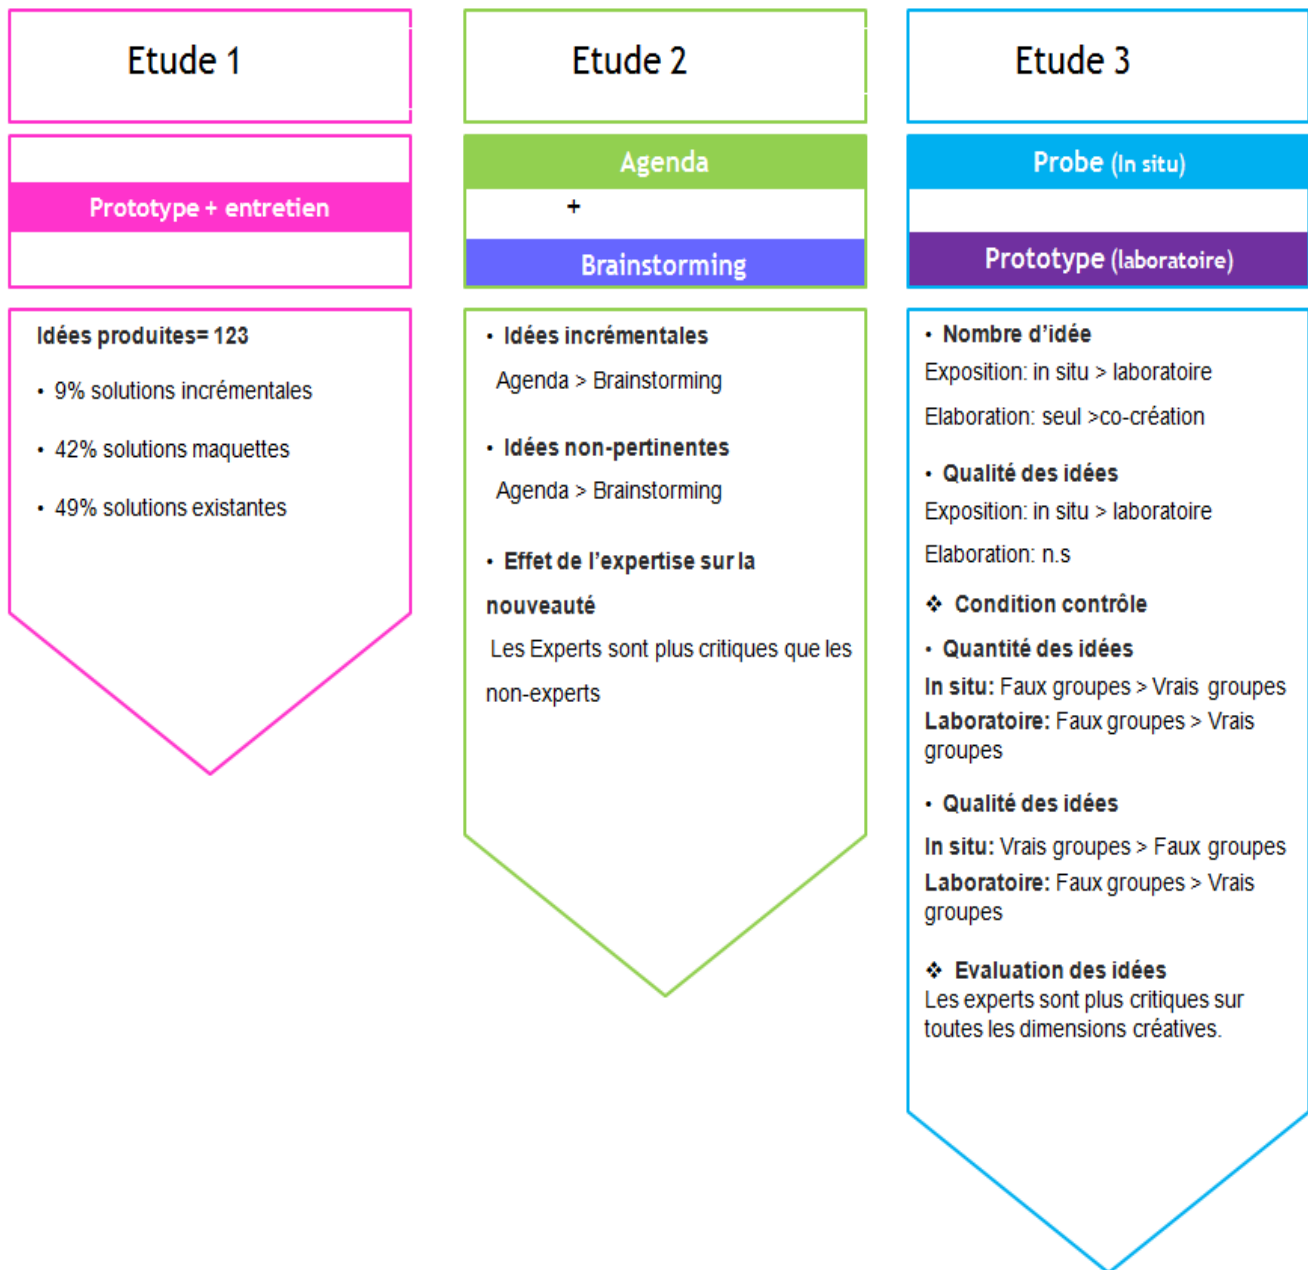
Etude 1

Prototype + entretien

Idées produites= 123

• 9% solutions incrémentales

• 42% solutions maquettes

• 49% solutions existantes

Etude 2

Agenda

+

Brainstorming

• Idées incrémentales

Agenda > Brainstorming

• Idées non-pertinentes

Agenda > Brainstorming

• Effet de l'expertise sur la nouveauté

Les Experts sont plus critiques que les non-experts

Etude 3

Probe (In situ)

Prototype (laboratoire)

• Nombre d'idée

Exposition: in situ > laboratoire

Elaboration: seul >co-création

• Qualité des idées

Exposition: in situ > laboratoire

Elaboration: n.s

❖ Condition contrôle

• Quantité des idées

In situ: Faux groupes > Vrais groupes

Laboratoire: Faux groupes > Vrais groupes

• Qualité des idées

In situ: Vrais groupes > Faux groupes

Laboratoire: Faux groupes > Vrais groupes

❖ Evaluation des idées

Les experts sont plus critiques sur toutes les dimensions créatives.